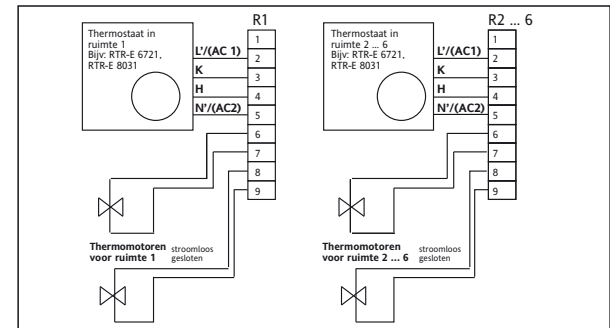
Thermostaat in ruimte 1
Bijv: RTR-E 6721, RTR-E 8031

R1

L'/(AC 1)
K
H
N'/(AC2)

1
2
3
4
5
6
7
8
9

Thermomotoren voor ruimte 1
stroomloos gesloten

Thermostaat in ruimte 2 ... 6
Bijv: RTR-E 6721, RTR-E 8031

R2 ... 6

L'/(AC1)
K
H
N'/(AC2)

1
2
3
4
5
6
7
8
9

Thermomotoren voor ruimte 2 ... 6
stroomloos gesloten